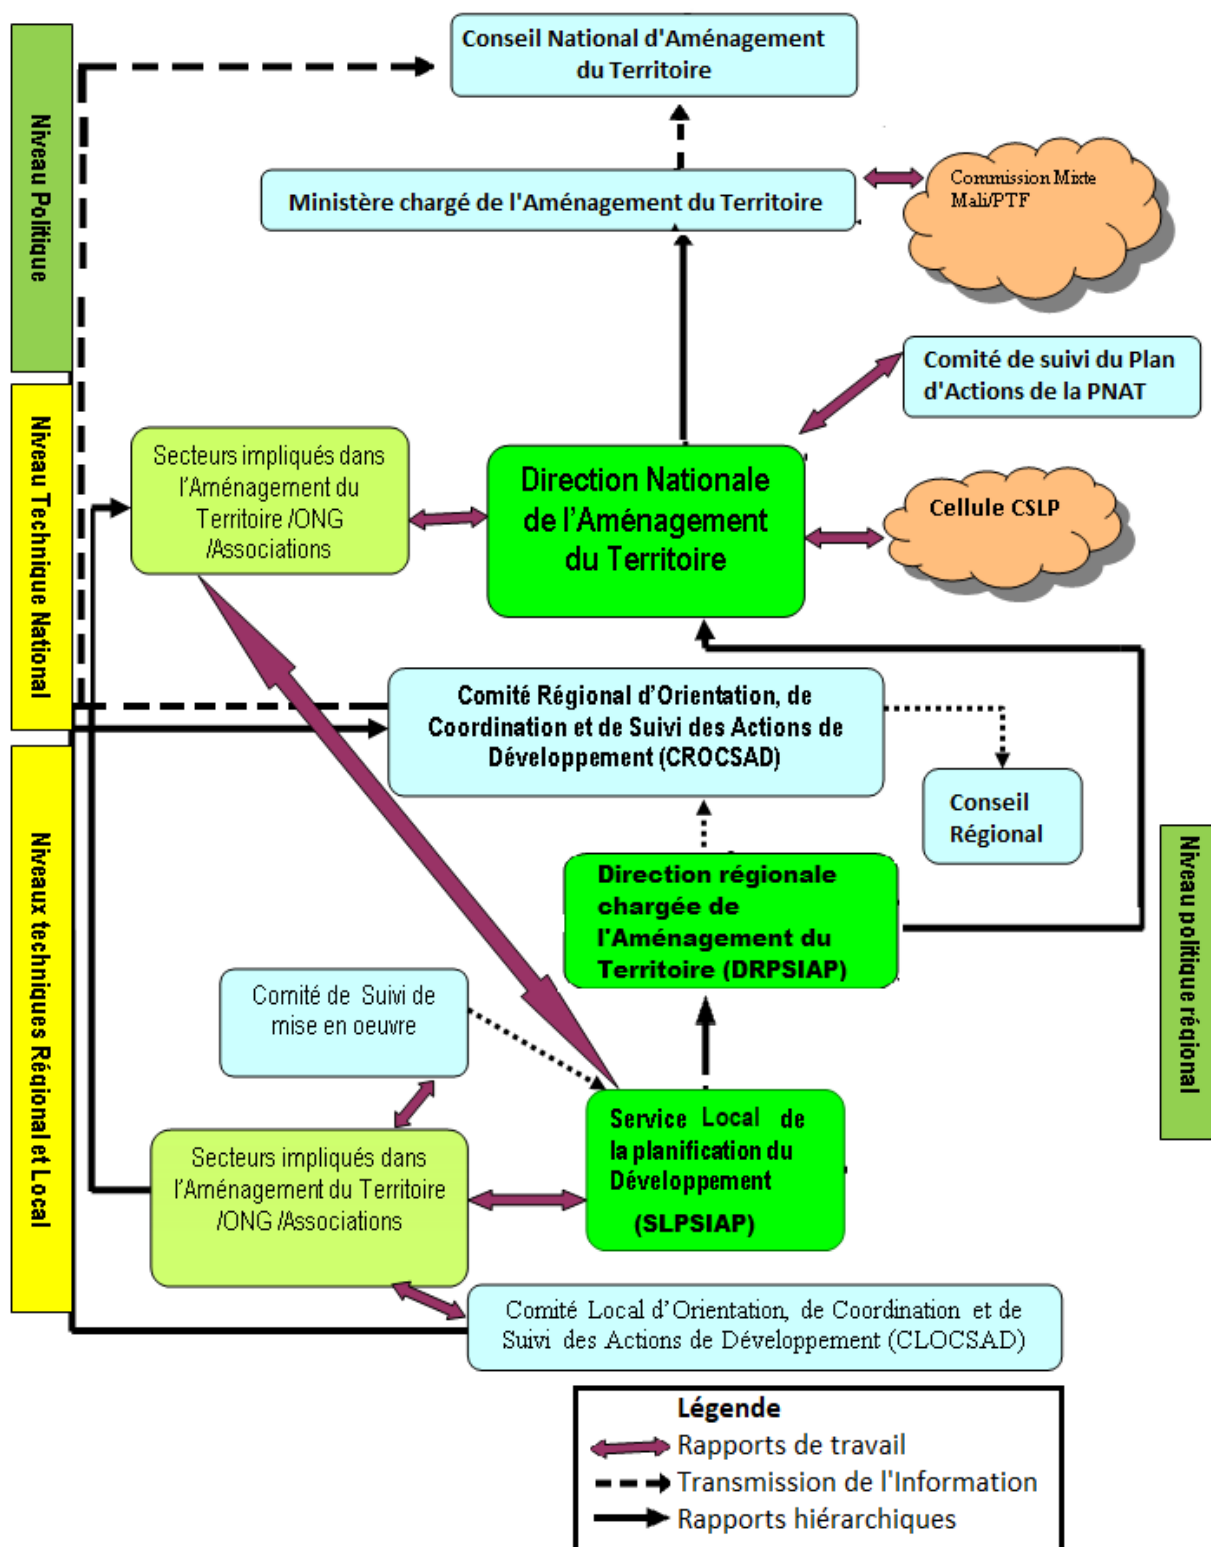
Niveau Politique

Niveau Technique National

Niveaux techniques Régional et Local

Conseil National d'Aménagement du Territoire

Ministère chargé de l'Aménagement du Territoire

Commission Mixte Mali/PTF

Comité de suivi du Plan d'Actions de la PNAT

Secteurs impliqués dans l'Aménagement du Territoire /ONG /Associations

Direction Nationale de l'Aménagement du Territoire

Cellule CSLP

Comité Régional d'Orientation, de Coordination et de Suivi des Actions de Développement (CROCSAD)

Conseil Régional

Niveau politique régional

Direction régionale chargée de l'Aménagement du Territoire (DRPSIAP)

Comité de Suivi de mise en oeuvre

Secteurs impliqués dans l'Aménagement du Territoire /ONG /Associations

Service Local de la planification du Développement (SLPSIAP)

Comité Local d'Orientation, de Coordination et de Suivi des Actions de Développement (CLOCSAD)

Légende
Rapports de travail
Transmission de l'Information
Rapports hiérarchiques